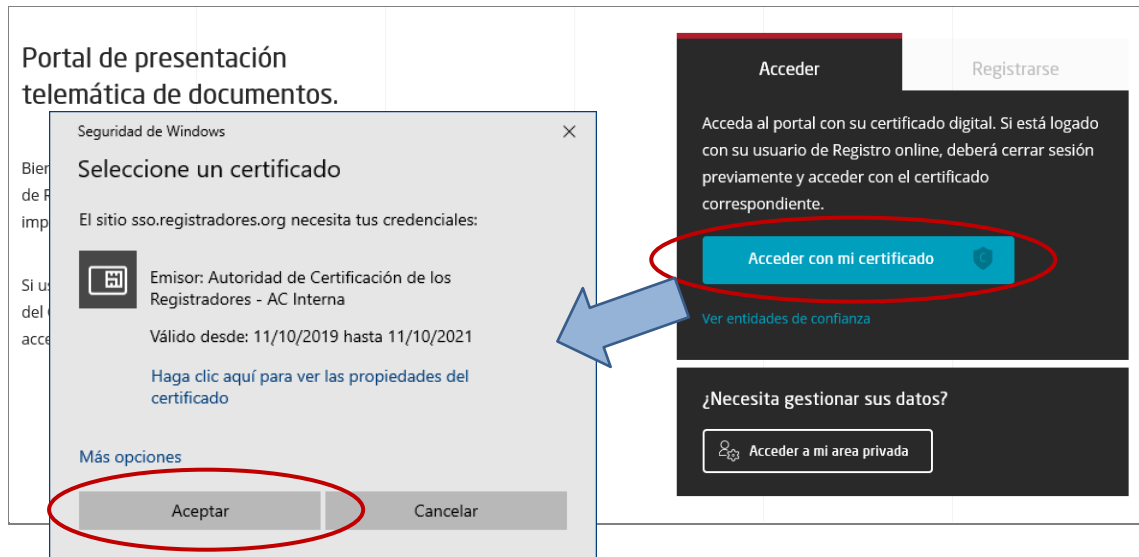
Portal de presentación telemática de documentos.

Bien
de R
imp

Si us
del C
acce

Seguridad de Windows

Seleccione un certificado

El sitio sso.registradores.org necesita tus credenciales:

Emisor: Autoridad de Certificación de los Registradores - AC Interna

Válido desde: 11/10/2019 hasta 11/10/2021

Haga clic aquí para ver las propiedades del certificado

Más opciones

Aceptar

Cancelar

Acceder

Registrarse

Acceda al portal con su certificado digital. Si está logado con su usuario de Registro online, deberá cerrar sesión previamente y acceder con el certificado correspondiente.

Acceder con mi certificado

Ver entidades de confianza

¿Necesita gestionar sus datos?

Acceder a mi area privada